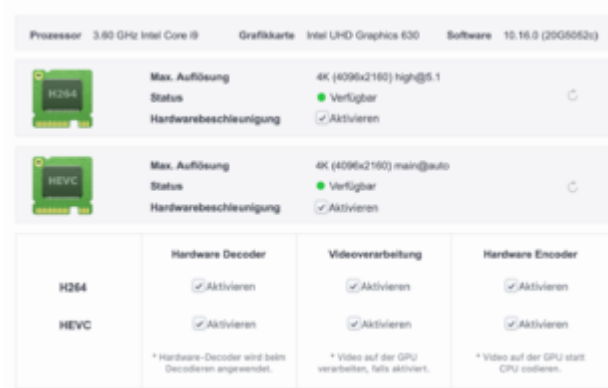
Prozessor 3.60 GHz Intel Core i9 Grafikkarte Intel UHD Graphics 630 Software 10.16.0 (20G5052c)

H264

Max. Auflösung 4K (4096x2160) high@5.1
Status Verfügbar
Hardwarebeschleunigung Aktivieren

HEVC

Max. Auflösung 4K (4096x2160) main@auto
Status Verfügbar
Hardwarebeschleunigung Aktivieren

| | Hardware Decoder | Videoverarbeitung | Hardware Encoder |
|---|---|---|---|
| H264 | Aktivieren | Aktivieren | Aktivieren |
| HEVC | Aktivieren | Aktivieren | Aktivieren |
| | * Hardware-Decoder wird beim Decodieren angewendet. | * Video auf der GPU verarbeiten, falls aktiviert. | * Video auf der GPU statt CPU codieren. |